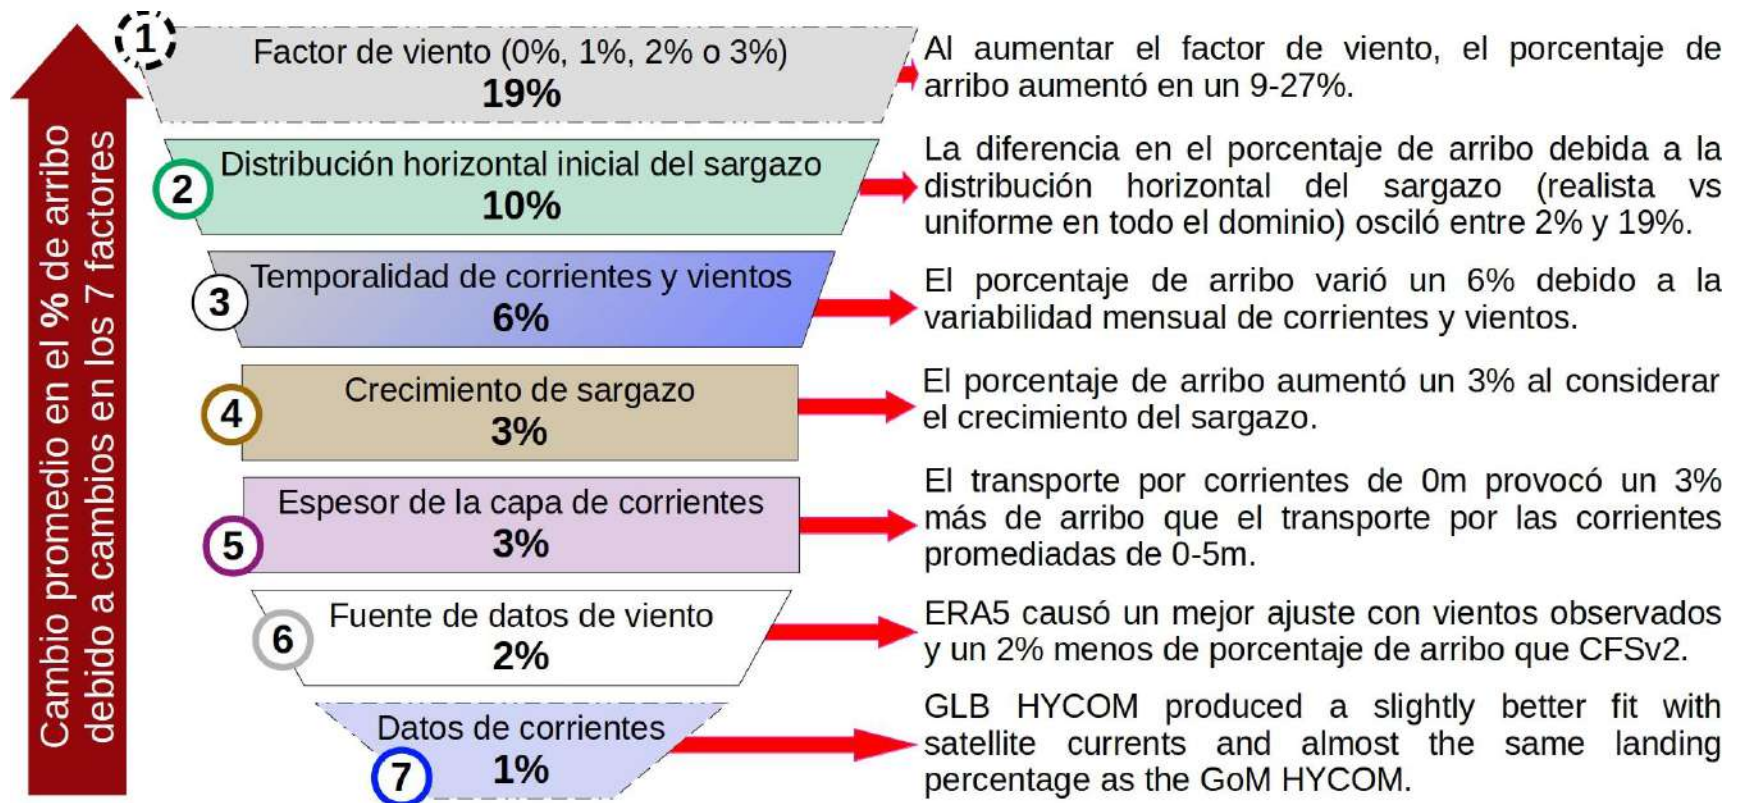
Cambio promedio en el % de arribo debido a cambios en los 7 factores

1
Factor de viento (0%, 1%, 2% o 3%)
19%

Al aumentar el factor de viento, el porcentaje de arribo aumentó en un 9-27%.

2
Distribución horizontal inicial del sargazo
10%

La diferencia en el porcentaje de arribo debida a la distribución horizontal del sargazo (realista vs uniforme en todo el dominio) osciló entre 2% y 19%.

3
Temporalidad de corrientes y vientos
6%

El porcentaje de arribo varió un 6% debido a la variabilidad mensual de corrientes y vientos.

4
Crecimiento de sargazo
3%

El porcentaje de arribo aumentó un 3% al considerar el crecimiento del sargazo.

5
Espesor de la capa de corrientes
3%

El transporte por corrientes de 0m provocó un 3% más de arribo que el transporte por las corrientes promediadas de 0-5m.

6
Fuente de datos de viento
2%

ERA5 causó un mejor ajuste con vientos observados y un 2% menos de porcentaje de arribo que CFSv2.

7
Datos de corrientes
1%

GLB HYCOM produced a slightly better fit with satellite currents and almost the same landing percentage as the GoM HYCOM.